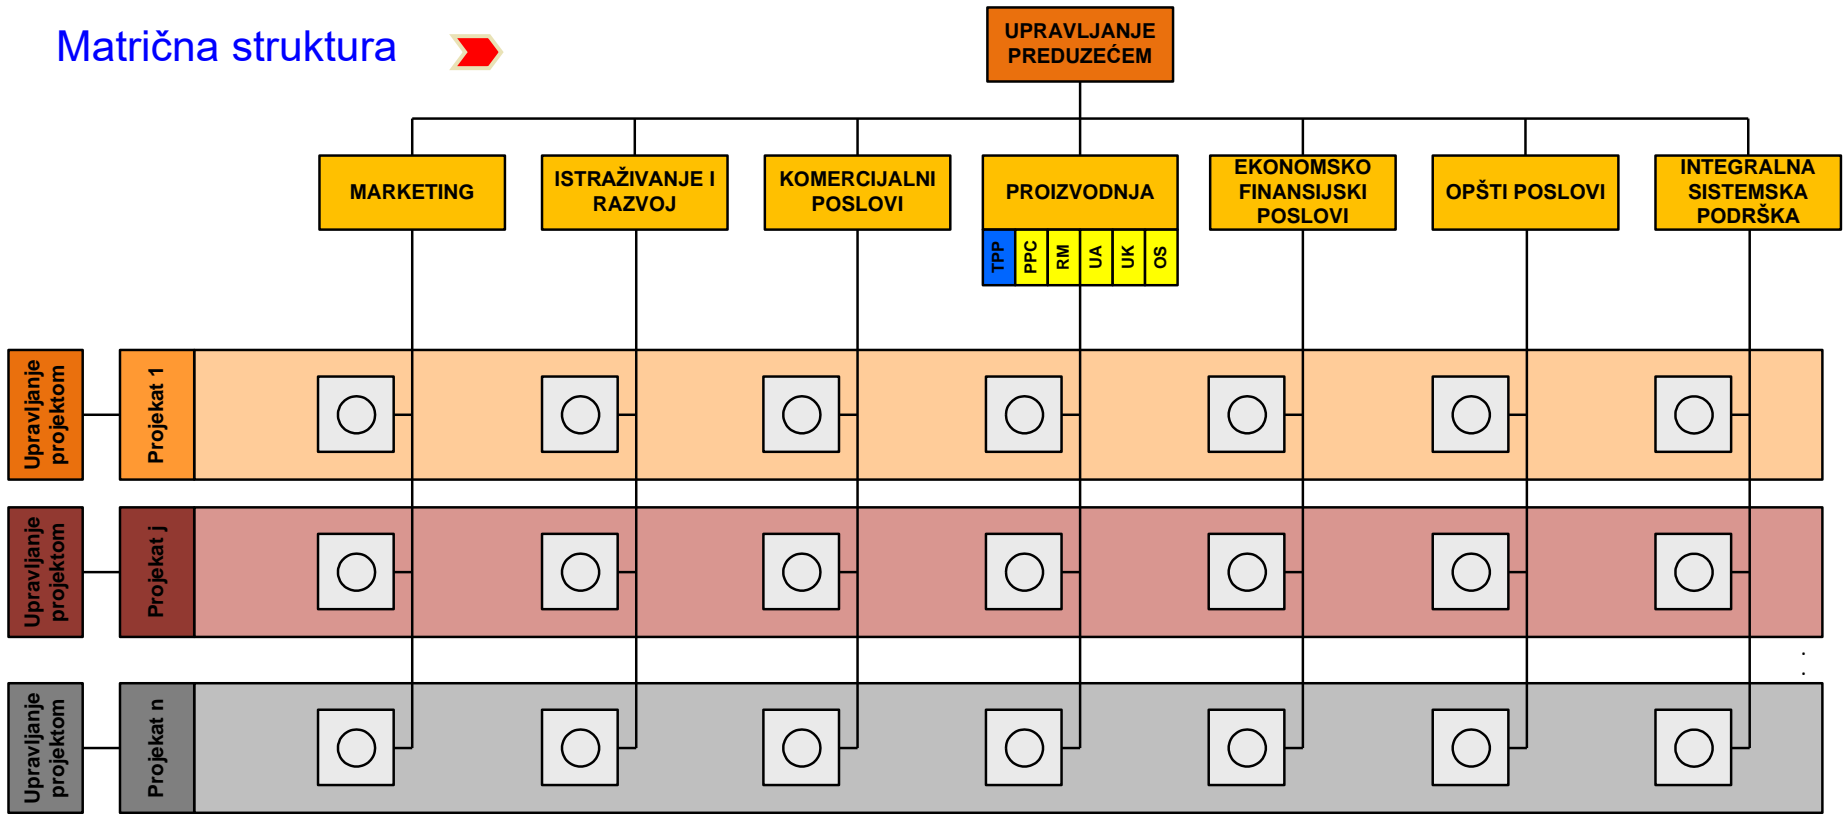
Matrična struktura

UPRAVLJANJE PREDUZEĆEM

MARKETING

ISTRAŽIVANJE I RAZVOJ

KOMERCIJALNI POSLOVI

PROIZVODNJA

TPP PPC RM UA UK OS

EKONOMSKO FINANSIJSKI POSLOVI

OPŠTI POSLOVI

INTEGRALNA SISTEMSKA PODRŠKA

Upravljanje projektom

Projekat 1

Upravljanje projektom

Projekat j

Upravljanje projektom

Projekat n